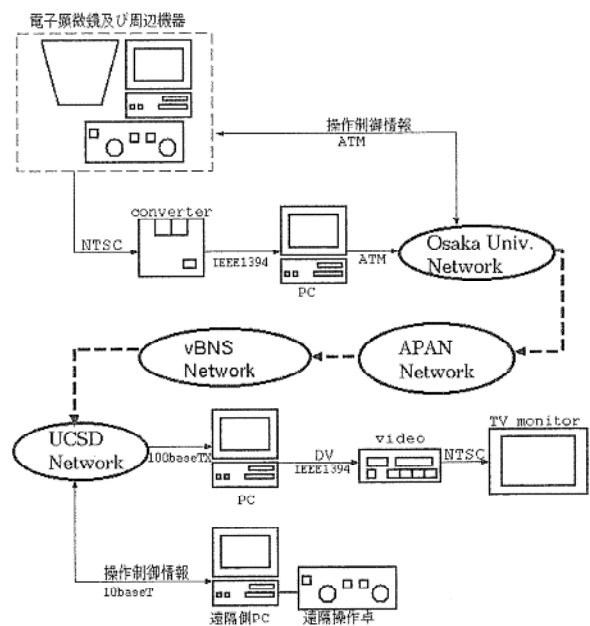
電子顕微鏡及び周辺機器

操作制御情報
ATM

converter

NTSC

IEEE1394

ATM

PC

Osaka Univ. Network

vBNS Network

APAN Network

UCSD Network

100baseTX

DV
IEEE1394

video

NTSC

TV monitor

PC

操作制御情報
10baseT

遠隔側PC

遠隔操作卓